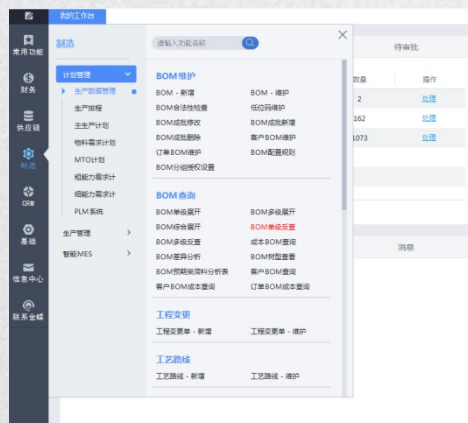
我的工作台

常用功能

财务

供应链

制造

CRM

基础

信息中心

联系金蝶

制造

计划管理

生产数据管理

生产排程

主生产计划

物料需求计划

MTO计划

粗能力需求计划

细能力需求计划

PLM系统

生产管理

智能MES

请输入功能名称

BOM维护

BOM - 新增

BOM - 维护

BOM合法性检查

低位码维护

BOM成批修改

BOM成批新增

BOM成批删除

客户BOM维护

订单BOM维护

BOM配置规则

BOM分组授权设置

BOM查询

BOM单级展开

BOM多级展开

BOM综合展开

BOM单级反查

BOM多级反查

成本BOM查询

BOM差异分析

BOM树型查看

BOM预期呆滞料分析表

客户BOM查询

客户BOM成本查询

订单BOM成本查询

工程变更

工程变更单 - 新增

工程变更单 - 维护

工艺路线

工艺路线 - 新增

工艺路线 - 维护

待审批

数量

操作

2

处理

162

处理

1073

处理

消息